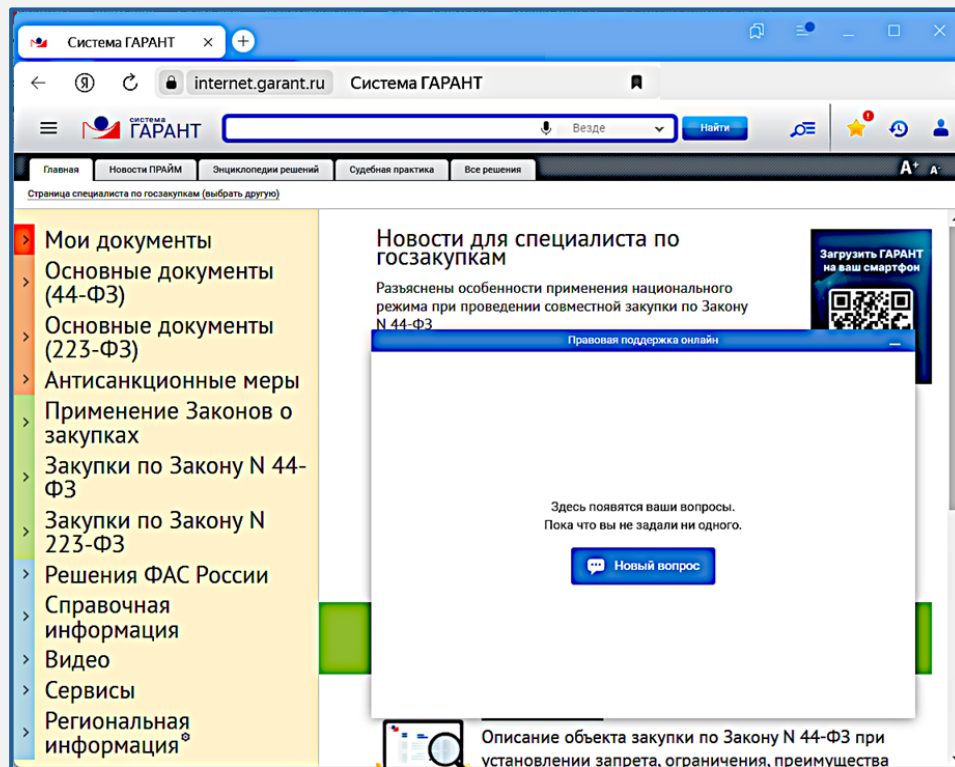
Система ГАРАНТ

internet.garant.ru Система ГАРАНТ

система ГАРАНТ

Везде

Найти

Главная | Новости ПРАЙМ | Энциклопедии решений | Судебная практика | Все решения

A+ A-

Страница специалиста по госзакупкам (выбрать другую)

Мои документы
Основные документы (44-ФЗ)
Основные документы (223-ФЗ)
Антисанкционные меры
Применение Законов о закупках
Закупки по Закону N 44-ФЗ
Закупки по Закону N 223-ФЗ
Решения ФАС России
Справочная информация
Видео
Сервисы
Региональная информация

Новости для специалиста по госзакупкам

Разъяснены особенности применения национального режима при проведении совместной закупки по Закону N 44-ФЗ

Загрузить ГАРАНТ на ваш смартфон

Правовая поддержка онлайн

Здесь появятся ваши вопросы.
Пока что вы не задали ни одного.

Новый вопрос

Описание объекта закупки по Закону N 44-ФЗ при установлении запрета, ограничения, преимущества